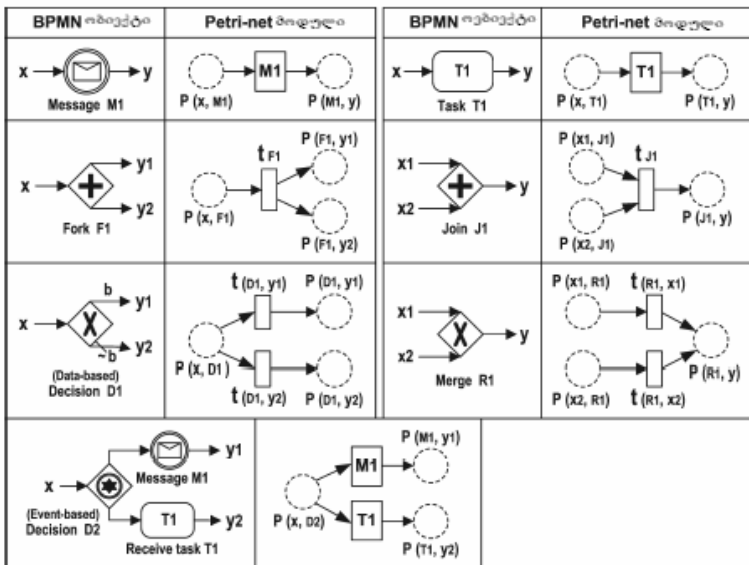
| BPMN ობიექტი | Petri-net მოდელი | BPMN ობიექტი | Petri-net მოდელი |
|---|---|---|---|
| x y Message M1 | M1 P (x, M1) P (M1, y) | x T1 y Task T1 | T1 P (x, T1) P (T1, y) |
| x y1 y2 Fork F1 | t F1 P (F1, y1) P (x, F1) P (F1, y2) | x1 x2 y Join J1 | P (x1, J1) t J1 P (J1, y) P (x2, J1) |
| x b y1 ~b y2 (Data-based) Decision D1 | t (D1, y1) P (D1, y1) P (x, D1) t (D1, y2) P (D1, y2) | x1 x2 y Merge R1 | P (x1, R1) t (R1, x1) P (R1, y) P (x2, R1) t (R1, x2) |
| x Message M1 y1 T1 y2 (Event-based) Decision D2 Receive task T1 | P (M1, y1) M1 T1 P (x, D2) P (T1, y2) | | |